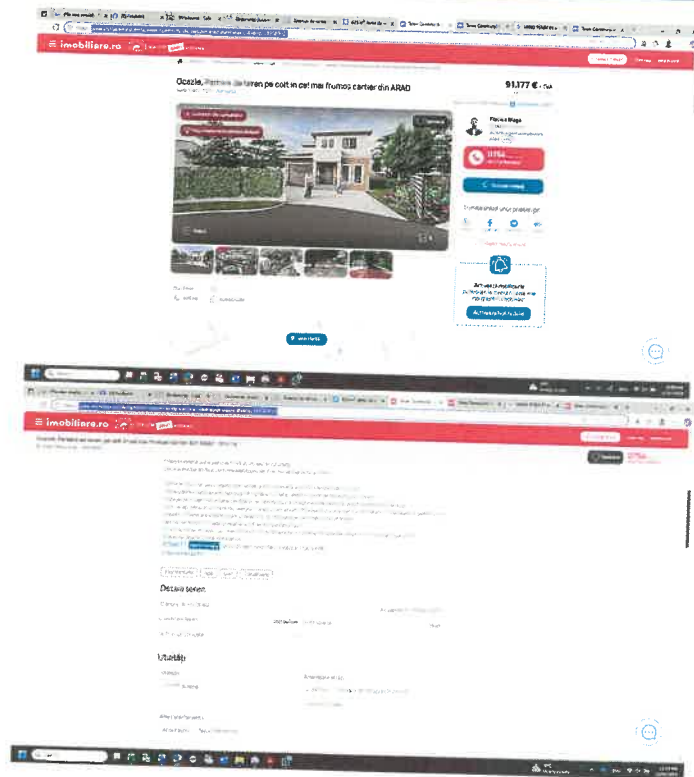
imobiliare.ro

Ocazie, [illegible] de teren pe colt in cel mai frumos cartier din ARAD

91.177 € + TVA

Florica Blaga

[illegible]

Trimite mesaj

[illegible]

Activează notificările

Activează notificările

imobiliare.ro

Detalii ofertă

Utilități